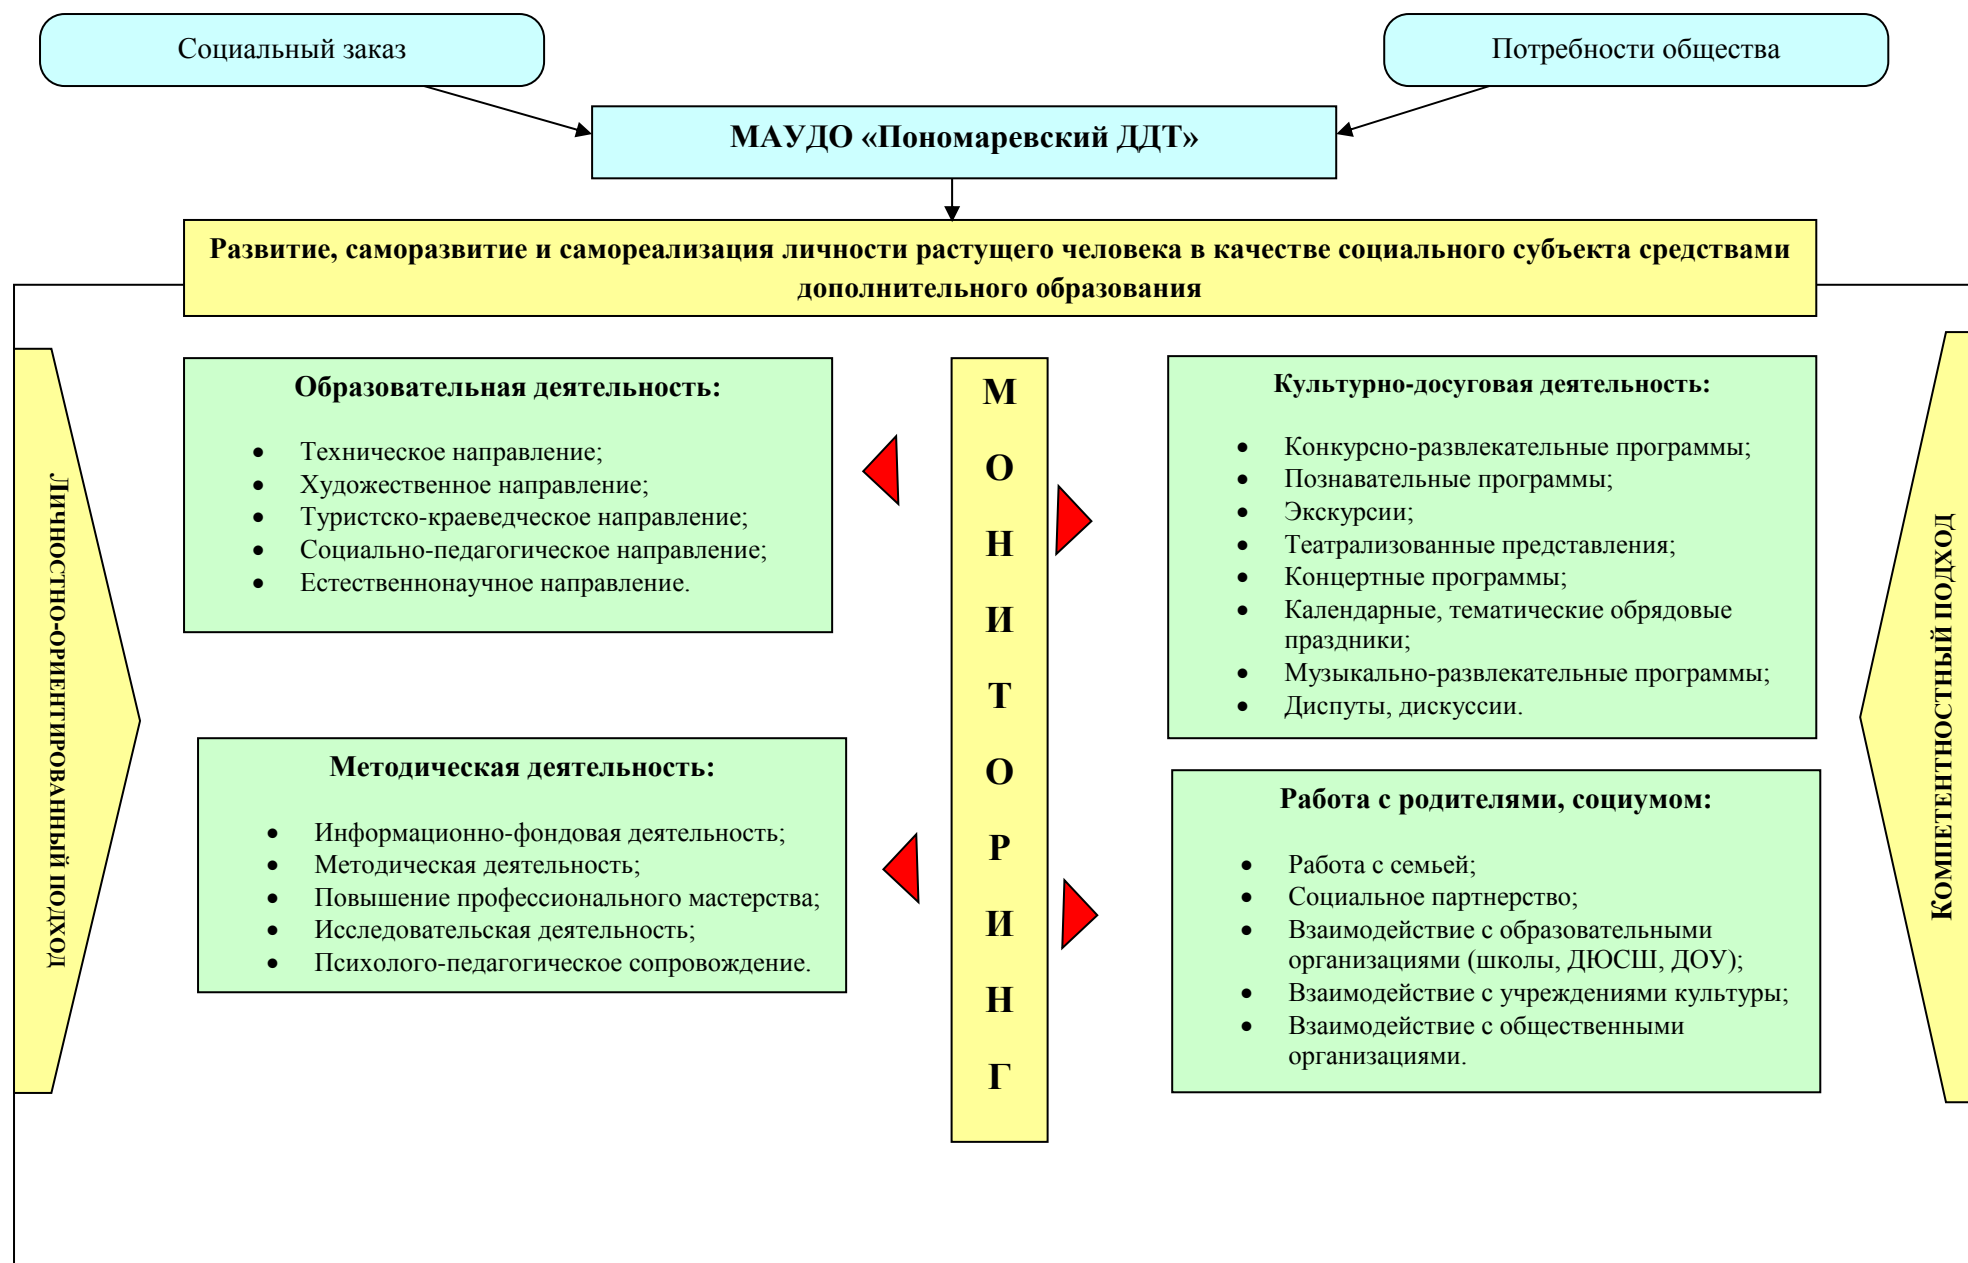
Социальный заказ

Потребности общества

МАУДО «Пономаревский ДДТ»

Развитие, саморазвитие и самореализация личности растущего человека в качестве социального субъекта средствами дополнительного образования

ЛИЧНОСТНО-ОРИЕНТИРОВАННЫЙ ПОДХОД

Образовательная деятельность:

- Техническое направление;
- Художественное направление;
- Туристско-краеведческое направление;
- Социально-педагогическое направление;
- Естественнонаучное направление.

Методическая деятельность:

- Информационно-фондовая деятельность;
- Методическая деятельность;
- Повышение профессионального мастерства;
- Исследовательская деятельность;
- Психолого-педагогическое сопровождение.

М О Н И Т О Р И Н Г

Культурно-досуговая деятельность:

- Конкурсно-развлекательные программы;
- Познавательные программы;
- Экскурсии;
- Театрализованные представления;
- Концертные программы;
- Календарные, тематические обрядовые праздники;
- Музыкально-развлекательные программы;
- Диспуты, дискуссии.

Работа с родителями, социумом:

- Работа с семьей;
- Социальное партнерство;
- Взаимодействие с образовательными организациями (школы, ДЮСШ, ДОУ);
- Взаимодействие с учреждениями культуры;
- Взаимодействие с общественными организациями.

КОМПЕТЕНТНОСТНЫЙ ПОДХОД